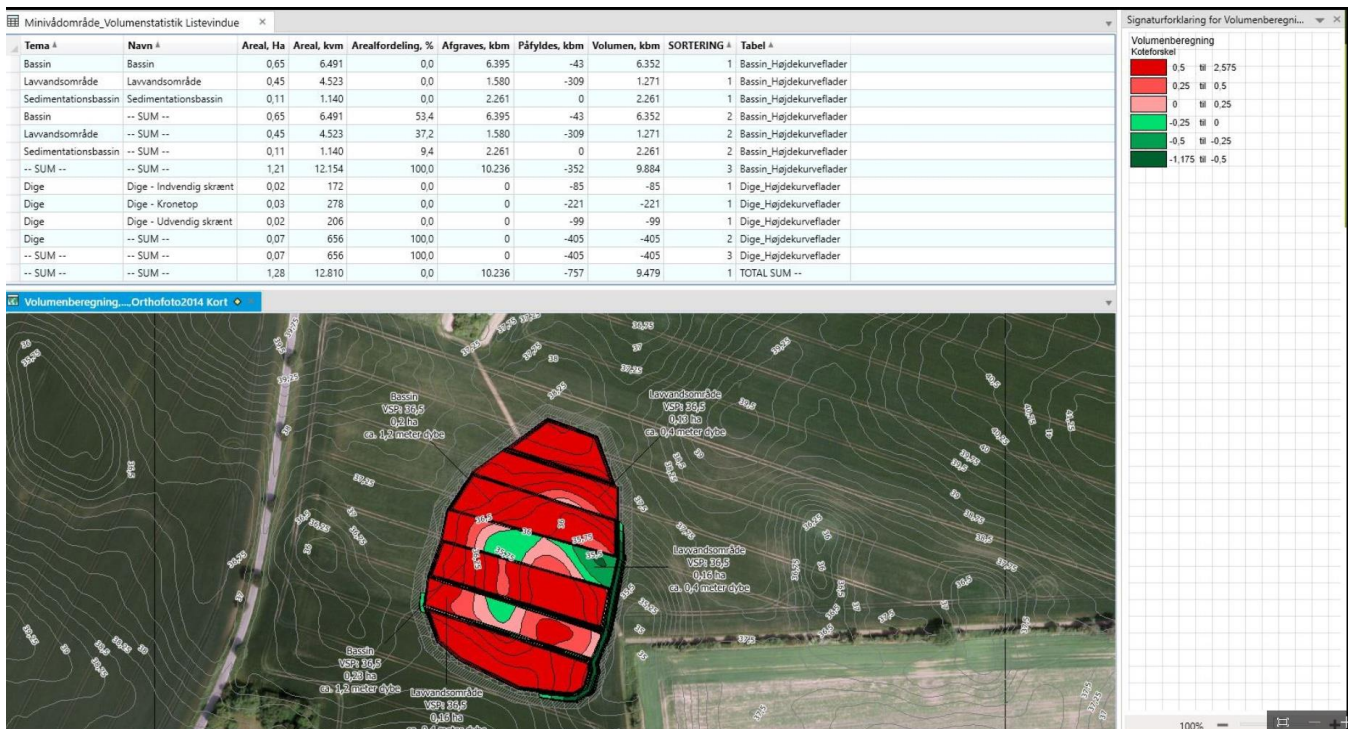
Minivådområde_Volumenstatistik Listevindue ×

| Tema | Navn | Areal, Ha | Areal, kvm | Arealfordeling, % | Afgraves, kbm | Påfyldes, kbm | Volumen, kbm | SORTERING | Tabel |
|---|---|---|---|---|---|---|---|---|---|
| Bassin | Bassin | 0,65 | 6.491 | 0,0 | 6.395 | -43 | 6.352 | 1 | Bassin_Højdekurveflader |
| Lavvandsområde | Lavvandsområde | 0,45 | 4.523 | 0,0 | 1.580 | -309 | 1.271 | 1 | Bassin_Højdekurveflader |
| Sedimentationsbassin | Sedimentationsbassin | 0,11 | 1.140 | 0,0 | 2.261 | 0 | 2.261 | 1 | Bassin_Højdekurveflader |
| Bassin | -- SUM -- | 0,65 | 6.491 | 53,4 | 6.395 | -43 | 6.352 | 2 | Bassin_Højdekurveflader |
| Lavvandsområde | -- SUM -- | 0,45 | 4.523 | 37,2 | 1.580 | -309 | 1.271 | 2 | Bassin_Højdekurveflader |
| Sedimentationsbassin | -- SUM -- | 0,11 | 1.140 | 9,4 | 2.261 | 0 | 2.261 | 2 | Bassin_Højdekurveflader |
| -- SUM -- | -- SUM -- | 1,21 | 12.154 | 100,0 | 10.236 | -352 | 9.884 | 3 | Bassin_Højdekurveflader |
| Dige | Dige - Indvendig skrænt | 0,02 | 172 | 0,0 | 0 | -85 | -85 | 1 | Dige_Højdekurveflader |
| Dige | Dige - Kronetop | 0,03 | 278 | 0,0 | 0 | -221 | -221 | 1 | Dige_Højdekurveflader |
| Dige | Dige - Udvendig skrænt | 0,02 | 206 | 0,0 | 0 | -99 | -99 | 1 | Dige_Højdekurveflader |
| Dige | -- SUM -- | 0,07 | 656 | 100,0 | 0 | -405 | -405 | 2 | Dige_Højdekurveflader |
| -- SUM -- | -- SUM -- | 0,07 | 656 | 100,0 | 0 | -405 | -405 | 3 | Dige_Højdekurveflader |
| -- SUM -- | -- SUM -- | 1,28 | 12.810 | 0,0 | 10.236 | -757 | 9.479 | 1 | TOTAL SUM -- |

Volumenberegning,...,Orthofoto2014 Kort

Bassin
VSP: 36,5
0,2 ha
ca. 1,2 meter dybe

Lavvandsområde
VSP: 36,5
0,13 ha
ca. 0,4 meter dybe

Lavvandsområde
VSP: 36,5
0,16 ha
ca. 0,4 meter dybe

Bassin
VSP: 36,5
0,23 ha
ca. 1,2 meter dybe

Lavvandsområde
VSP: 36,5
0,16 ha

36,75 37 37,25 37,5 38 38,5 39 39,5 40 38,25 36,5 37,75

Signaturforklaring for Volumenberegni...
Volumenberegning
Koteforskel
0,5 til 2.575
0,25 til 0,5
0 til 0,25
-0,25 til 0
-0,5 til -0,25
-1,175 til -0,5

100%